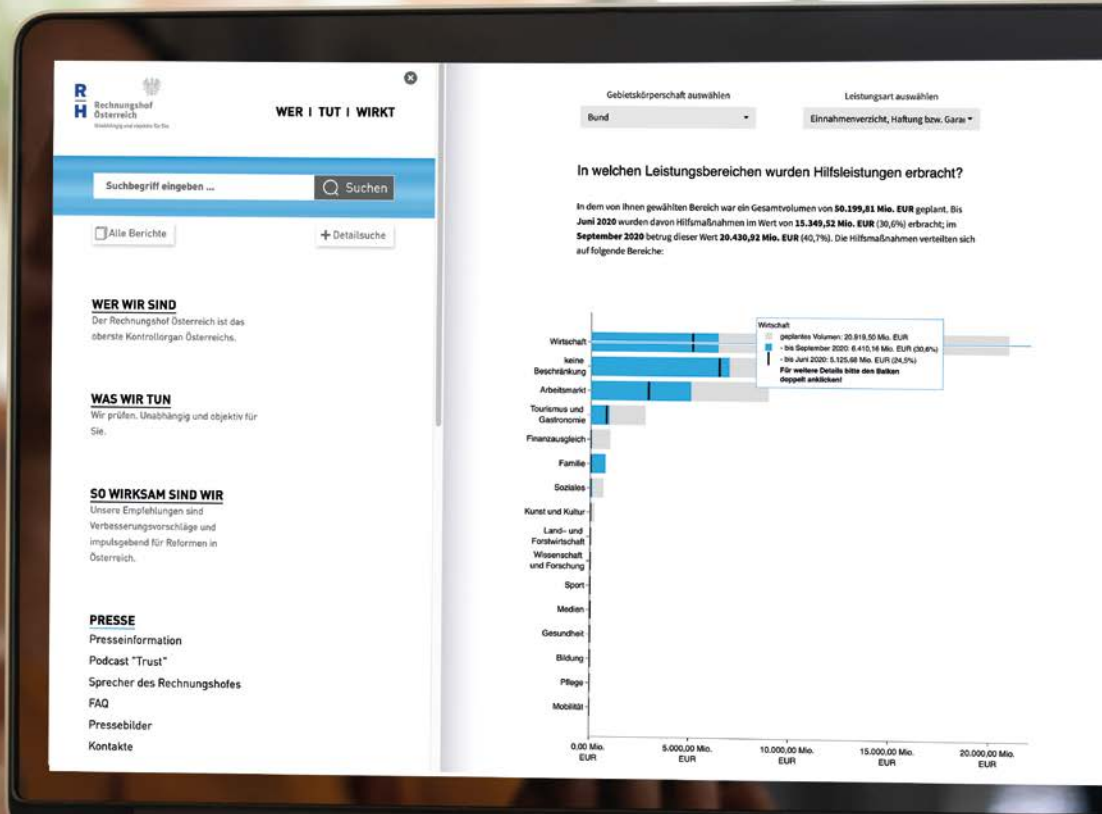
RH Rechnungshof Österreich
Unabhängig und objektiv für Sie

WER | TUT | WIRKT

Suchbegriff eingeben ...
Suchen

Alle Berichte
+ Detailsuche

WER WIR SIND
Der Rechnungshof Österreich ist das oberste Kontrollorgan Österreichs.

WAS WIR TUN
Wir prüfen. Unabhängig und objektiv für Sie.

SO WIRKSAM SIND WIR
Unsere Empfehlungen sind Verbesserungsvorschläge und impulsgebend für Reformen in Österreich.

PRESSE
Presseinformation
Podcast "Trust"
Sprecher des Rechnungshofes
FAQ
Pressebilder
Kontakte

Gebietskörperschaft auswählen
Bund
Leistungsart auswählen
Einnahmenverzicht, Haftung bzw. Gara

In welchen Leistungsbereichen wurden Hilfsleistungen erbracht?

In dem von Ihnen gewählten Bereich war ein Gesamtvolumen von 50.199,81 Mio. EUR geplant. Bis Juni 2020 wurden davon Hilfsmaßnahmen im Wert von 15.349,52 Mio. EUR (30,6%) erbracht; im September 2020 betrug dieser Wert 20.430,92 Mio. EUR (40,7%). Die Hilfsmaßnahmen verteilten sich auf folgende Bereiche:

Wirtschaft
geplantes Volumen: 20.919,50 Mio. EUR
- bis September 2020: 6.410,16 Mio. EUR (30,6%)
- bis Juni 2020: 5.125,66 Mio. EUR (24,5%)
Für weitere Details bitte den Balken doppelt anklicken!

Wirtschaft
keine Beschränkung
Arbeitsmarkt
Tourismus und Gastronomie
Finanzausgleich
Familie
Soziales
Kunst und Kultur
Land- und Forstwirtschaft
Wissenschaft und Forschung
Sport
Medien
Gesundheit
Bildung
Pflege
Mobilität

0,00 Mio. EUR
5.000,00 Mio. EUR
10.000,00 Mio. EUR
15.000,00 Mio. EUR
20.000,00 Mio. EUR